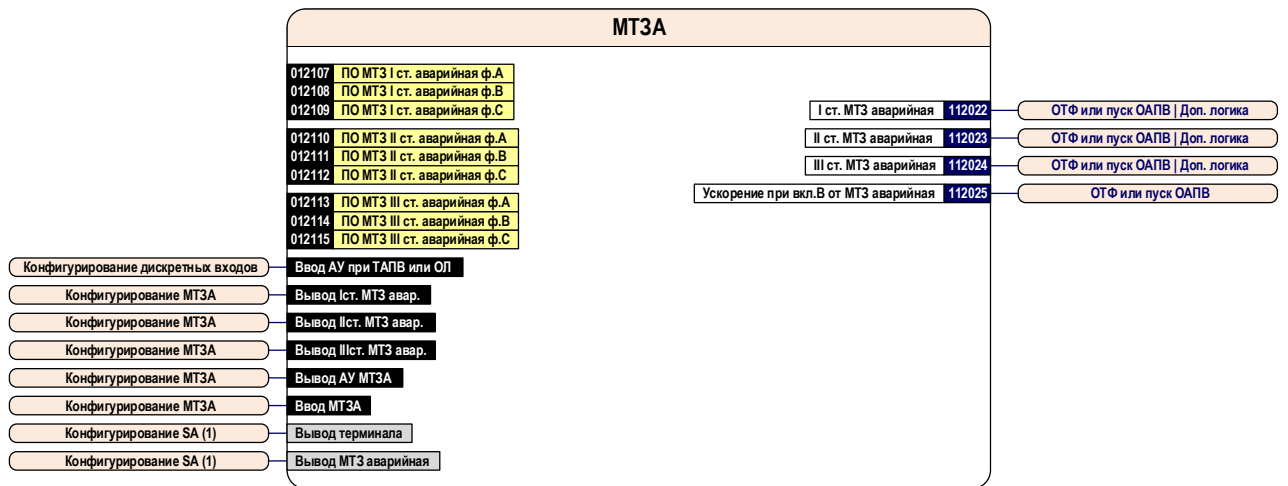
МТЗА

012107 ПО МТЗ I ст. аварийная ф.А
012108 ПО МТЗ I ст. аварийная ф.В
012109 ПО МТЗ I ст. аварийная ф.С

012110 ПО МТЗ II ст. аварийная ф.А
012111 ПО МТЗ II ст. аварийная ф.В
012112 ПО МТЗ II ст. аварийная ф.С

012113 ПО МТЗ III ст. аварийная ф.А
012114 ПО МТЗ III ст. аварийная ф.В
012115 ПО МТЗ III ст. аварийная ф.С

Конфигурирование дискретных входов — Ввод АУ при ТАПВ или ОЛ
Конфигурирование МТЗА — Вывод Iст. МТЗ авар.
Конфигурирование МТЗА — Вывод IIст. МТЗ авар.
Конфигурирование МТЗА — Вывод IIIст. МТЗ авар.
Конфигурирование МТЗА — Вывод АУ МТЗА
Конфигурирование МТЗА — Ввод МТЗА
Конфигурирование SA (1) — Вывод терминала
Конфигурирование SA (1) — Вывод МТЗ аварийная

I ст. МТЗ аварийная 112022 — ОТФ или пуск ОАПВ | Доп. логика
II ст. МТЗ аварийная 112023 — ОТФ или пуск ОАПВ | Доп. логика
III ст. МТЗ аварийная 112024 — ОТФ или пуск ОАПВ | Доп. логика
Ускорение при вкл.В от МТЗ аварийная 112025 — ОТФ или пуск ОАПВ